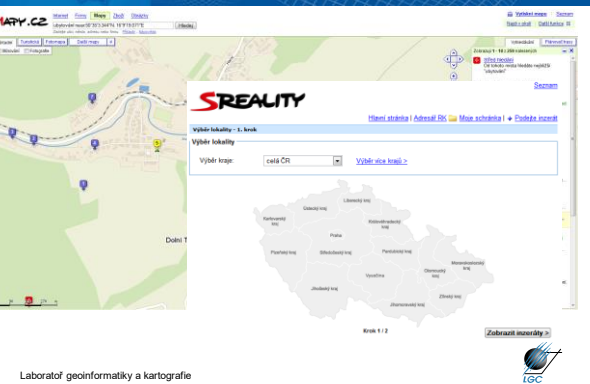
MAPY.CZ

Mapy Firmy Mapy Zboží Obrázky

Hledej

Vytisknout mapu | Seznam

Najdi v okolí | Další funkce

Vyhledávání | Plánování trasy

Zobrazuji 1 - 10 z 289 nalezených

Vítání hostů

Dolní T

SREALITY

Seznam

Hlavní stránka | Adresář RK | Moje schránka | Podejte inzerát

Výběr lokality - 1. krok

Výběr lokality

Výběr kraje: celá ČR Výběr více krajů >

Liberecký kraj
Ústecký kraj
Karlovarský kraj
Královéhradecký kraj
Praha
Pardubický kraj
Středočeský kraj
Plzeňský kraj
Olomoucký kraj
Moravskoslezský kraj
Vysočina
Zlínský kraj
Jihočeský kraj
Jihomoravský kraj

Krok 1 / 2

Zobrazit inzeráty >

Laboratoř geoinformatiky a kartografie

LGC